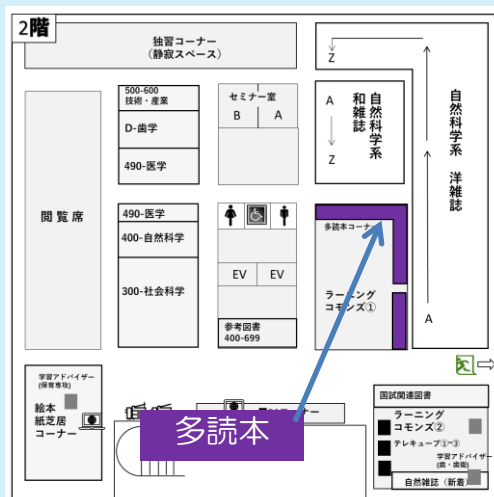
2階

独習コーナー
（静寂スペース）

500-600
技術・産業

D-歯学

490-医学

セミナー室
B A

A
Z

和雑誌

自然科学系

Z

自然科学系 洋雑誌

A

閲覧席

490-医学

400-自然科学

300-社会科学

EV EV

参考図書
400-699

多読本コーナー

ラーニング
コモンズ①

学習アドバイザー
（保育専攻）

絵本
紙芝居
コーナー

多読本

国試関連図書

ラーニング
コモンズ②

テレキューブ①-③

学習アドバイザー
（歯・歯衛）

自然雑誌（新着）